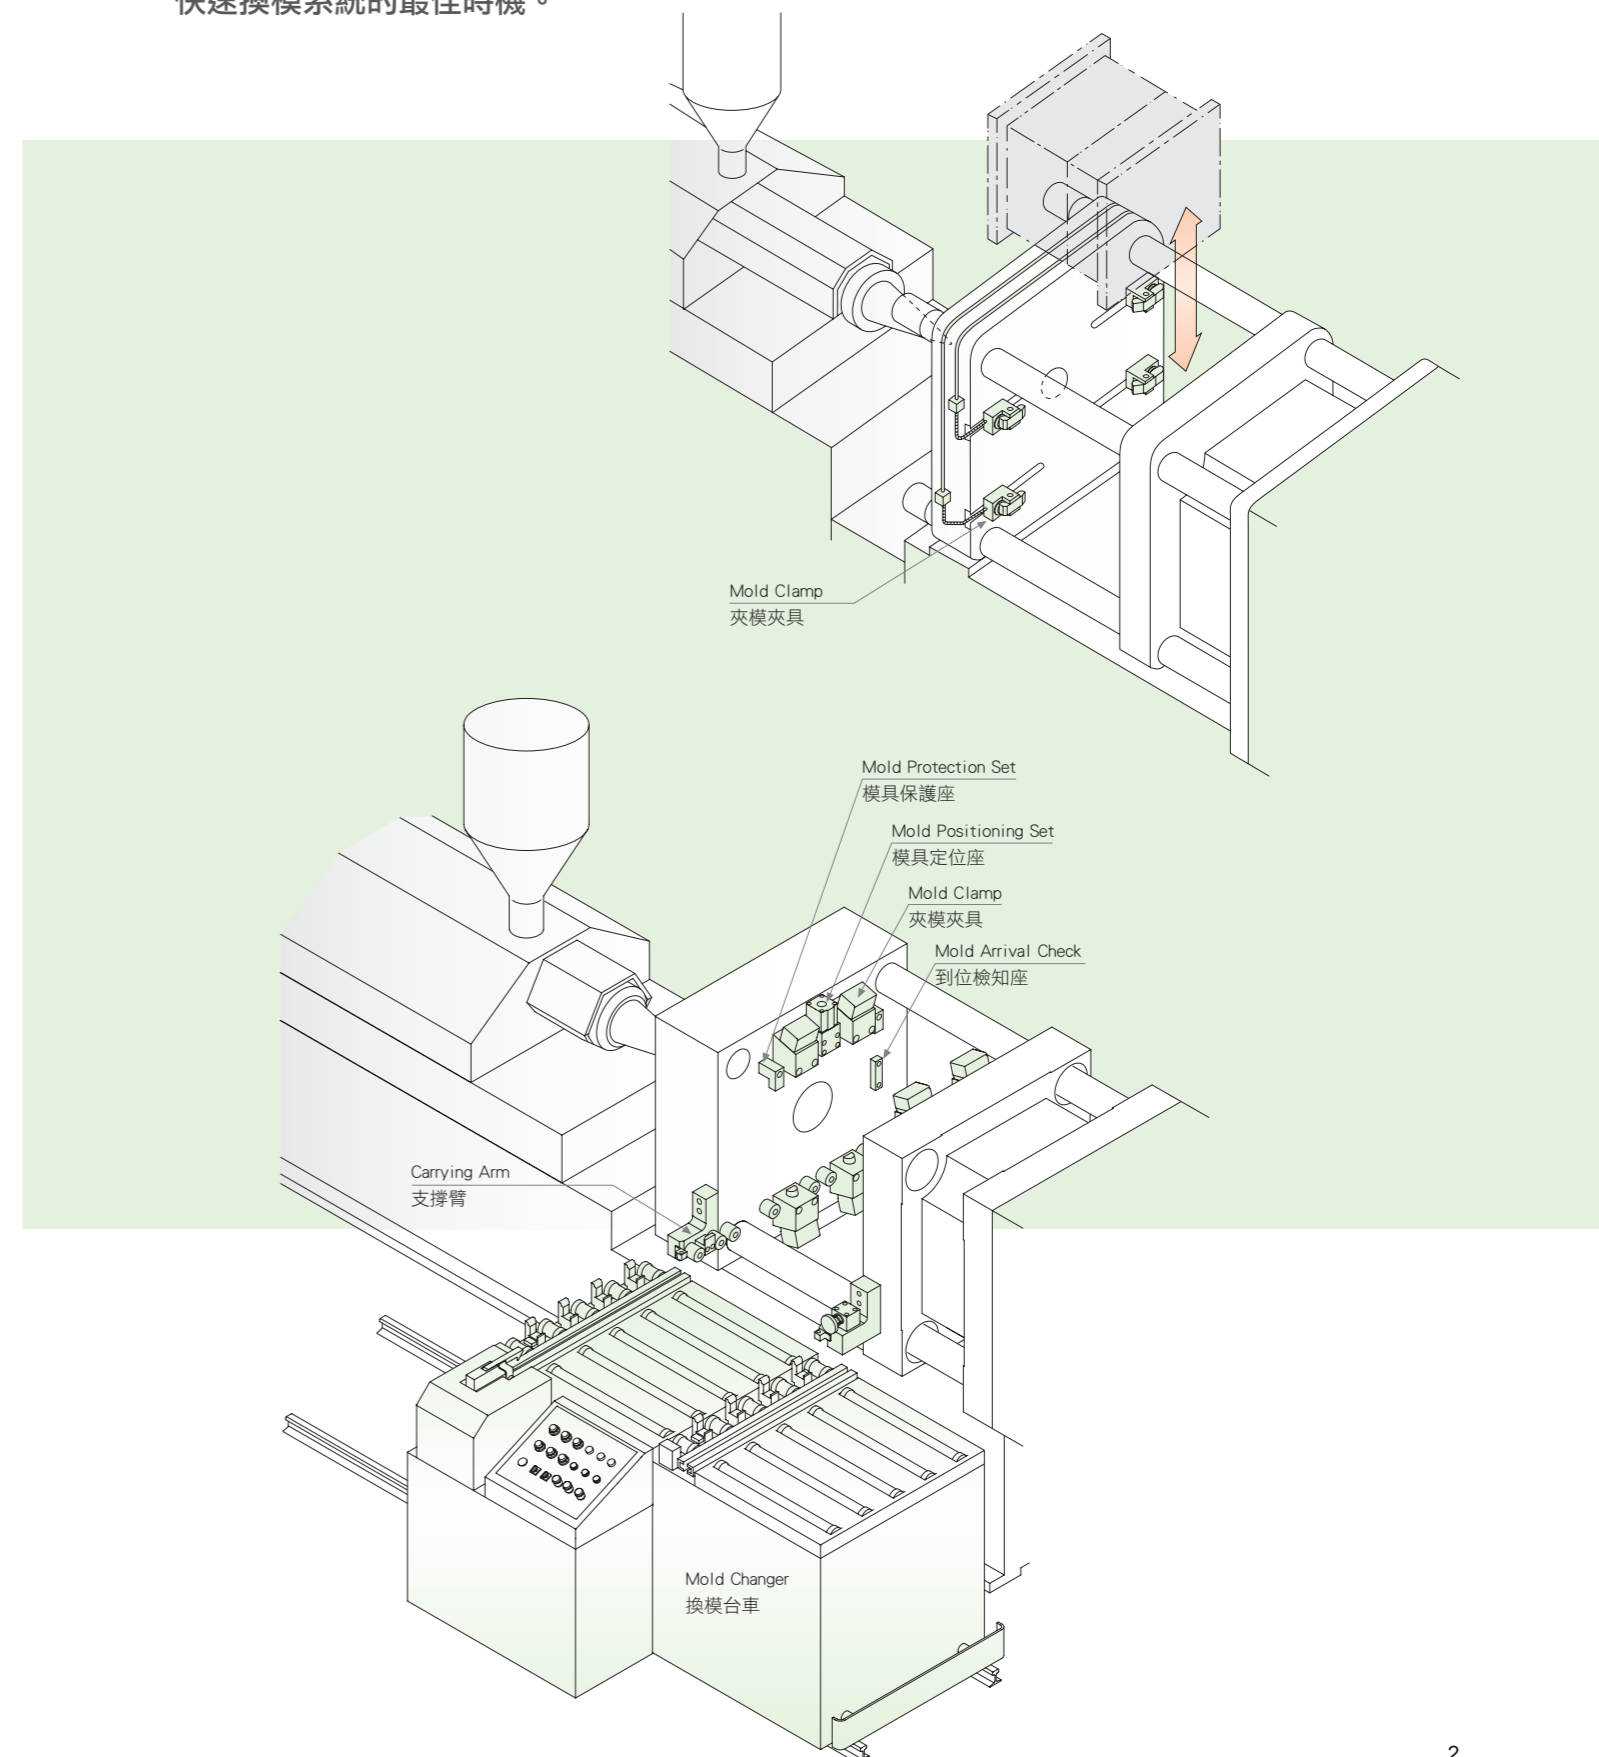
快速換模系統的最佳時機。

Mold Clamp
夾模夾具

Mold Protection Set
模具保護座

Mold Positioning Set
模具定位座

Mold Clamp
夾模夾具

Mold Arrival Check
到位檢知座

Carrying Arm
支撐臂

Mold Changer
換模台車

2